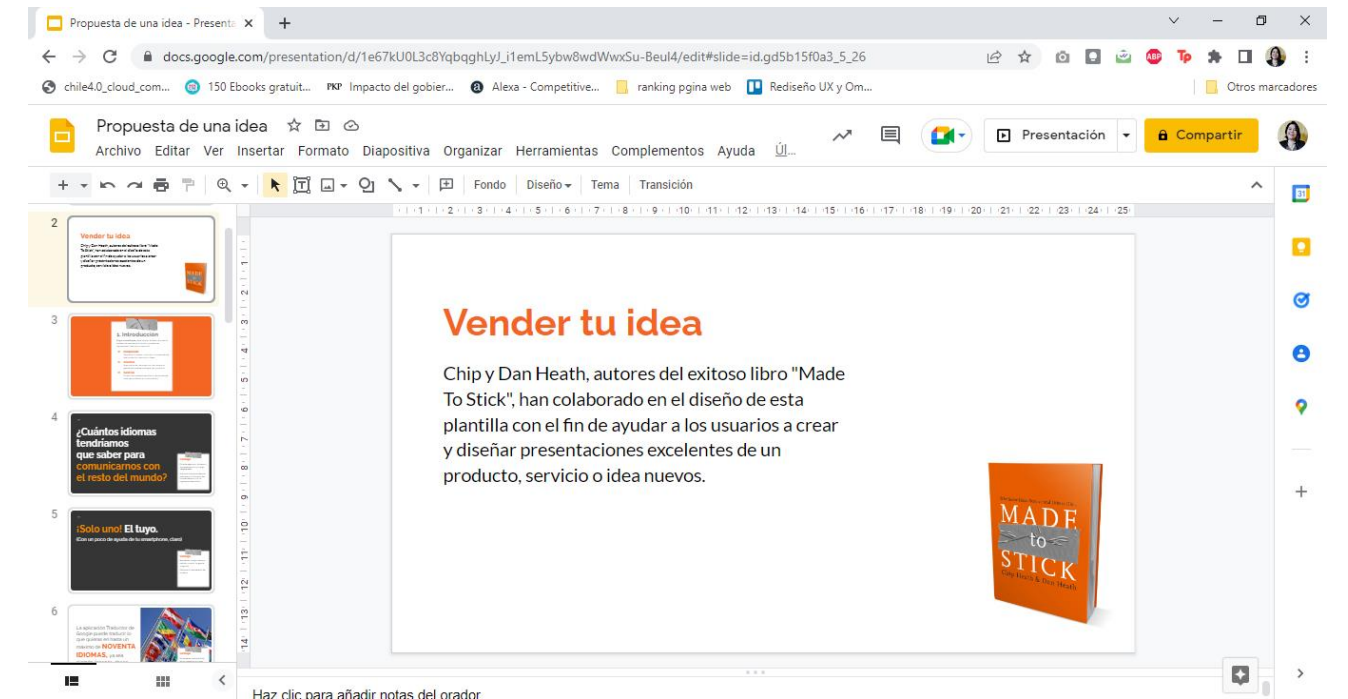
Propuesta de una idea - Present ×

docs.google.com/presentation/d/1e67kU0L3c8YqbqghLyJ_i1emL5ybw8wdWwxSu-Beul4/edit#slide=id.gd5b15f0a3_5_26

chile4.0_cloud_com... 150 Ebooks gratuit... PKP Impacto del gobier... Alexa - Competitive... ranking pgina web Rediseño UX y Om... Otros marcadores

Propuesta de una idea

Archivo Editar Ver Insertar Formato Diapositiva Organizar Herramientas Complementos Ayuda Úl...

Presentación

Compartir

Fondo Diseño Tema Transición

2

Vender tu idea

3

1. Introducción

4

¿Cuántos idiomas tendríamos que saber para comunicarnos con el resto del mundo?

5

¡Solo uno! El tuyo.

6

La aplicación Traductor de Google puede traducir lo que quieras en todo un máximo de NOVENTA IDIOMAS.

Vender tu idea

Chip y Dan Heath, autores del exitoso libro "Made To Stick", han colaborado en el diseño de esta plantilla con el fin de ayudar a los usuarios a crear y diseñar presentaciones excelentes de un producto, servicio o idea nuevos.

MADE to STICK

Chip Heath & Dan Heath

Haz clic para añadir notas del orador